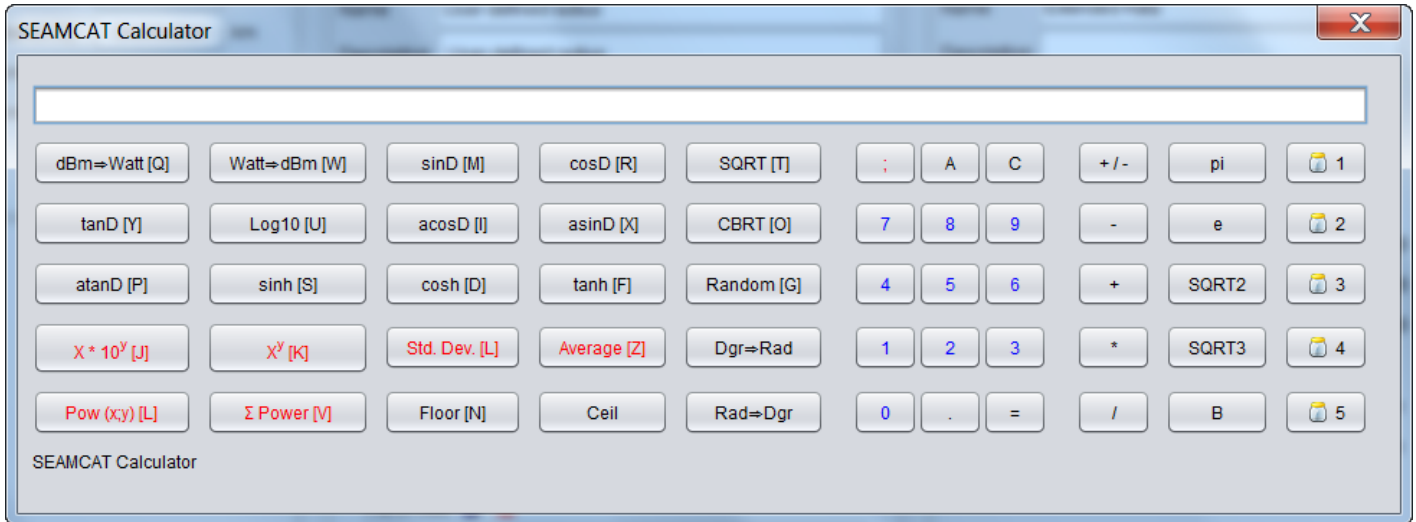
SEAMCAT Calculator

| dBm⇒Watt [Q] | Watt⇒dBm [W] | sinD [M] | cosD [R] | SQRT [T] | ; | A | C | + / - | pi | 1 |
|---|---|---|---|---|---|---|---|---|---|---|
| tanD [Y] | Log10 [U] | acosD [I] | asinD [X] | CBRT [O] | 7 | 8 | 9 | - | e | 2 |
| atanD [P] | sinh [S] | cosh [D] | tanh [F] | Random [G] | 4 | 5 | 6 | + | SQRT2 | 3 |
| X * $10^y$ [J] | $X^y$ [K] | Std. Dev. [L] | Average [Z] | Dgr⇒Rad | 1 | 2 | 3 | * | SQRT3 | 4 |
| Pow (x;y) [L] | Σ Power [V] | Floor [N] | Ceil | Rad⇒Dgr | 0 | . | = | / | B | 5 |

SEAMCAT Calculator